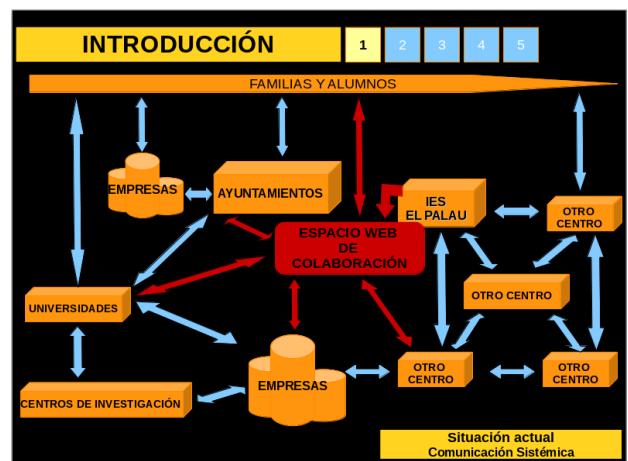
INTRODUCCIÓN

1 2 3 4 5

FAMILIAS Y ALUMNOS

EMPRESAS

AYUNTAMIENTOS

IES
EL PALAU

OTRO
CENTRO

ESPACIO WEB
DE
COLABORACIÓN

UNIVERSIDADES

OTRO CENTRO

EMPRESAS

OTRO
CENTRO

OTRO
CENTRO

CENTROS DE INVESTIGACIÓN

Situación actual
Comunicación Sistémica